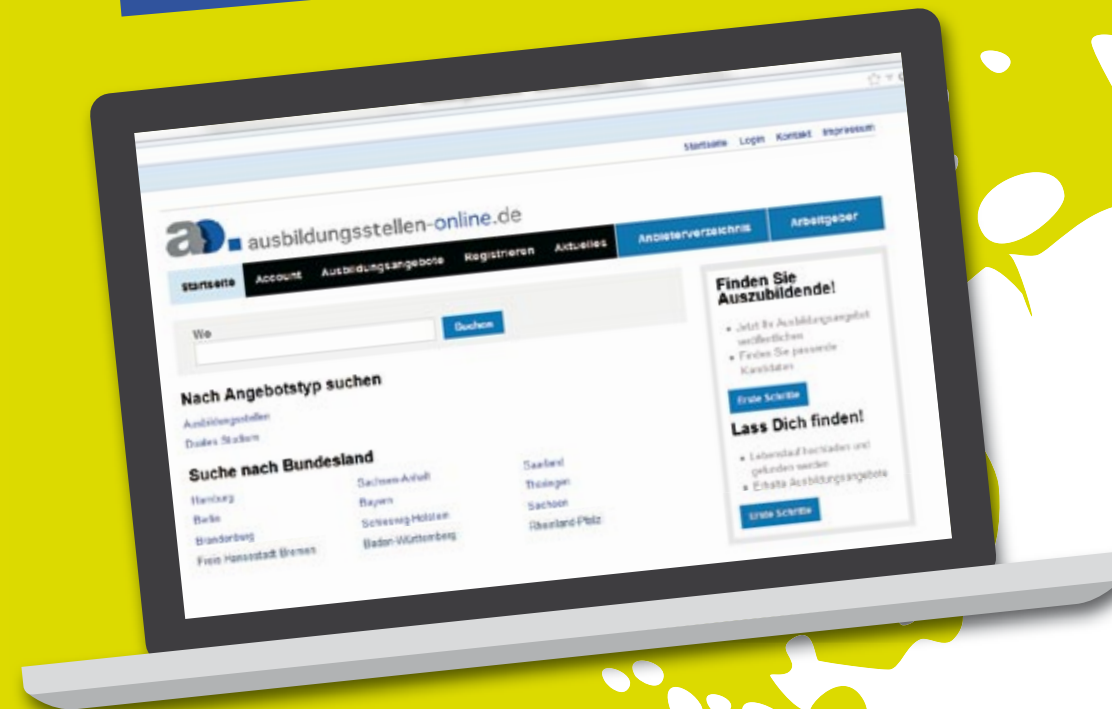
Startseite Login Kontakt Impressum

ausbildungsstellen-online.de

Startseite Account Ausbildungsangebote Registrieren Aktuelles Anbieterverzeichnis Arbeitgeber

Wo

Suchen

Nach Angebotstyp suchen

Ausbildungsstellen
Duales Studium

Suche nach Bundesland

Hamburg
Berlin
Brandenburg
Freie Hansestadt Bremen

Sachsen-Anhalt
Bayern
Schleswig-Holstein
Baden-Württemberg

Saarland
Thüringen
Sachsen
Rheinland-Pfalz

Finden Sie Auszubildende!

Jetzt Ihr Ausbildungsangebot veröffentlichen
Finden Sie passende Kandidaten

Erste Schritte

Lass Dich finden!

Lebenslauf hochladen und gefunden werden
Erhalte Ausbildungsangebote

Erste Schritte